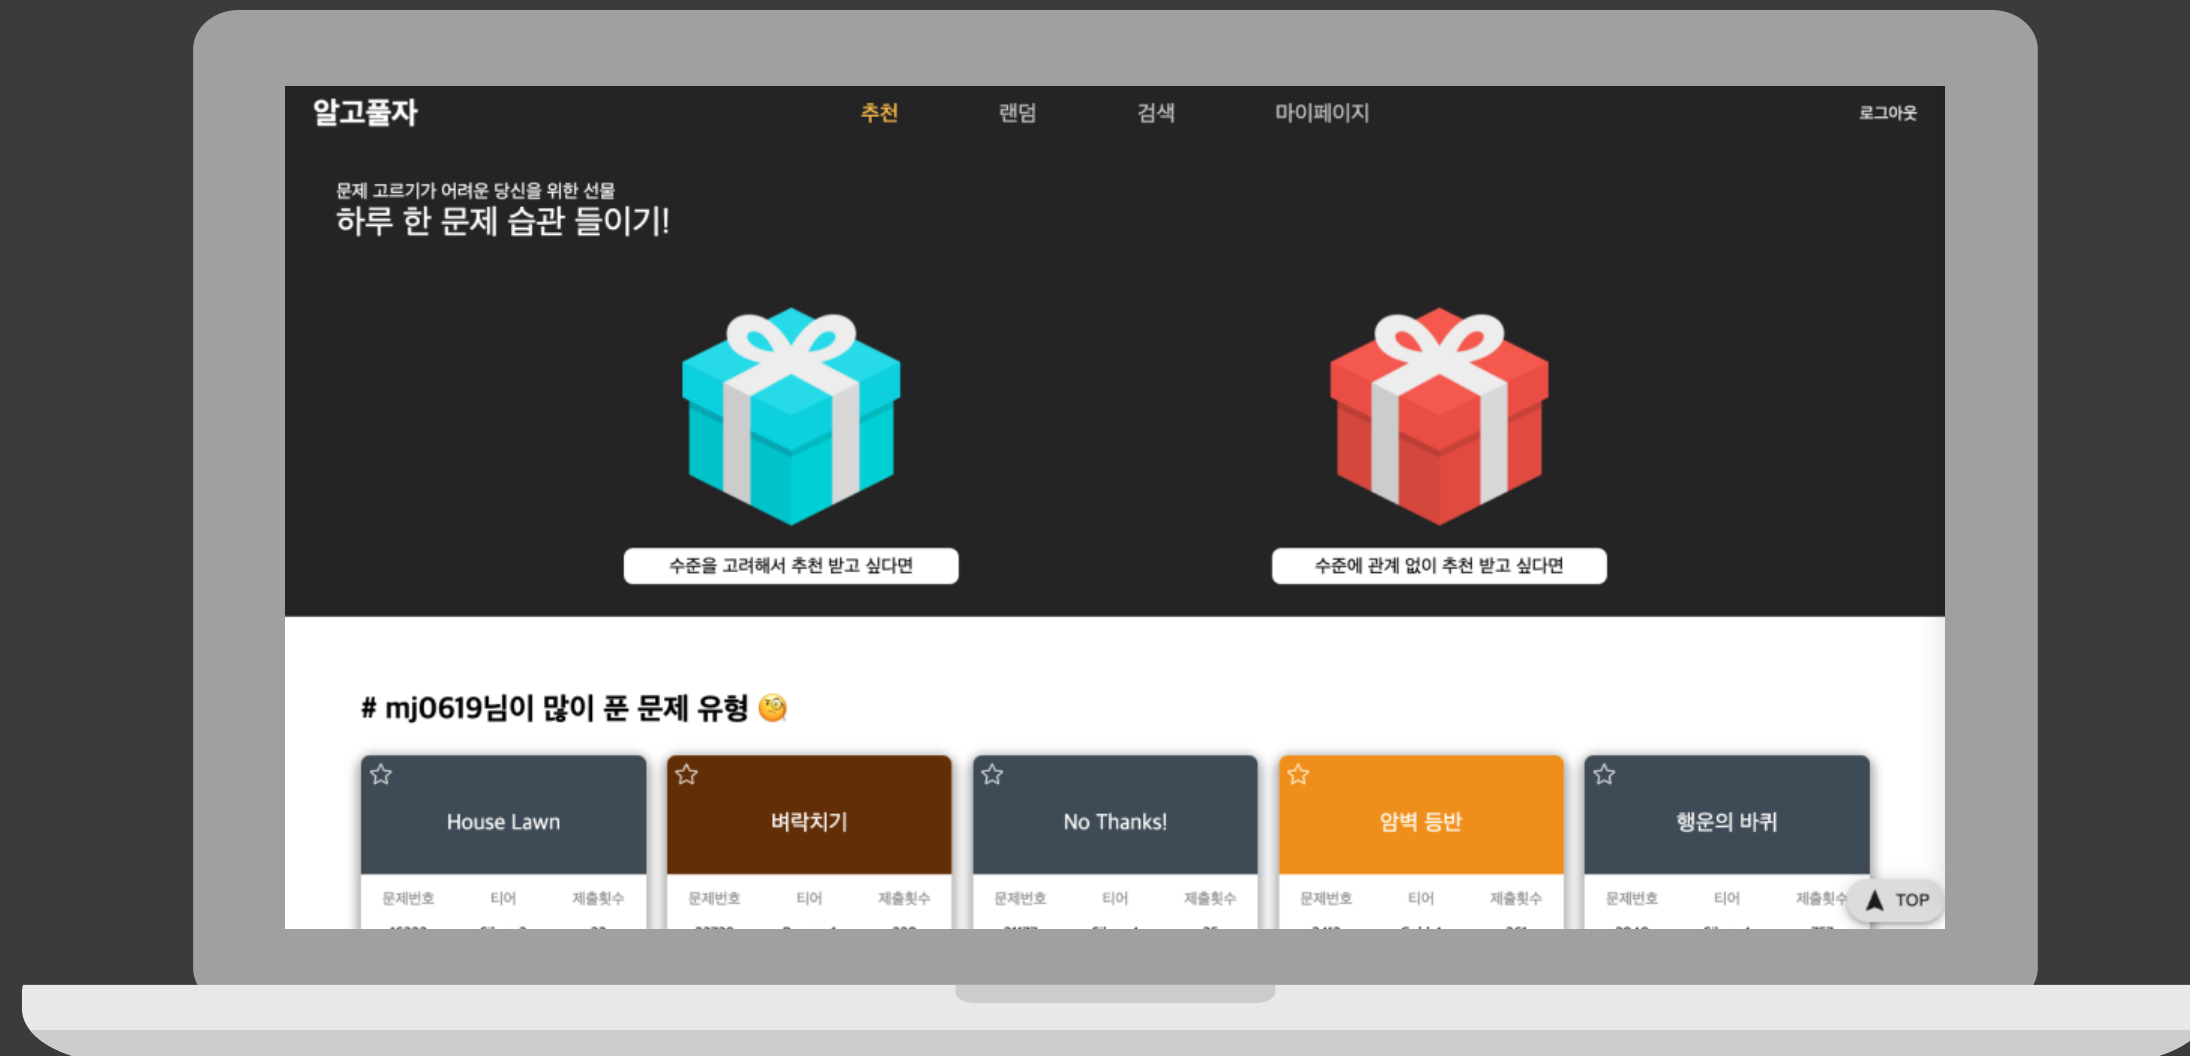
알고풀자

추천 랜덤 검색 마이페이지

로그아웃

문제 고르기가 어려운 당신을 위한 선물
하루 한 문제 습관 들이기!

수준을 고려해서 추천 받고 싶다면

수준에 관계 없이 추천 받고 싶다면

# mj0619님이 많이 푼 문제 유형 🧐

House Lawn
문제번호 티어 제출횟수
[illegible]

벽락치기
문제번호 티어 제출횟수
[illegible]

No Thanks!
문제번호 티어 제출횟수
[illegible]

암벽 등반
문제번호 티어 제출횟수
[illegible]

행운의 바퀴
문제번호 티어 제출횟수
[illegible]

TOP